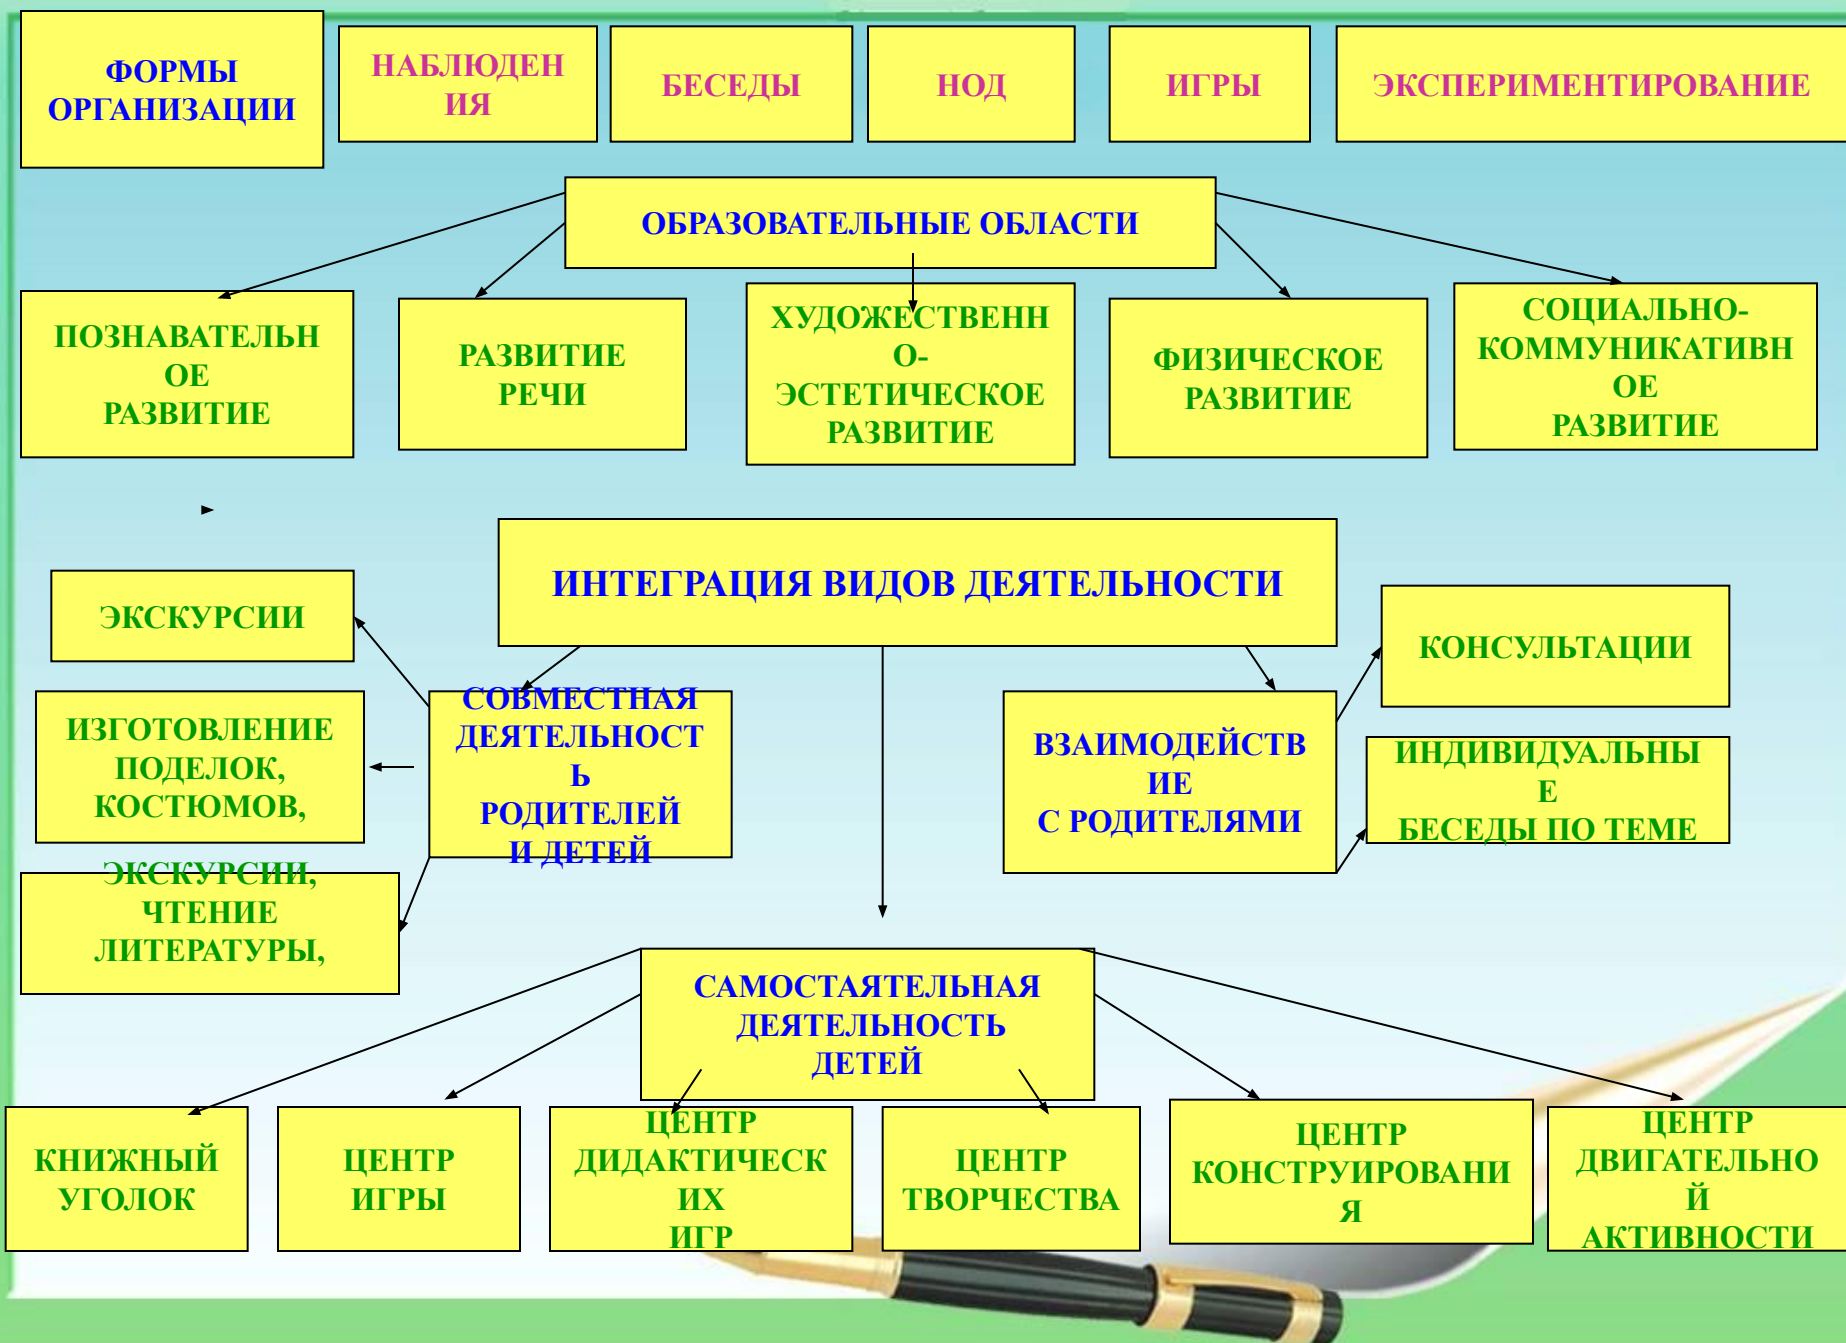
ФОРМЫ ОРГАНИЗАЦИИ

НАБЛЮДЕНИЯ

БЕСЕДЫ

НОД

ИГРЫ

ЭКСПЕРИМЕНТИРОВАНИЕ

ОБРАЗОВАТЕЛЬНЫЕ ОБЛАСТИ

ПОЗНАВАТЕЛЬНОЕ РАЗВИТИЕ

РАЗВИТИЕ РЕЧИ

ХУДОЖЕСТВЕННО-ЭСТЕТИЧЕСКОЕ РАЗВИТИЕ

ФИЗИЧЕСКОЕ РАЗВИТИЕ

СОЦИАЛЬНО-КОММУНИКАТИВНОЕ РАЗВИТИЕ

ИНТЕГРАЦИЯ ВИДОВ ДЕЯТЕЛЬНОСТИ

ЭКСКУРСИИ

ИЗГОТОВЛЕНИЕ ПОДЕЛОК, КОСТЮМОВ,

ЭКСКУРСИИ, ЧТЕНИЕ ЛИТЕРАТУРЫ,

СОВМЕСТНАЯ ДЕЯТЕЛЬНОСТЬ РОДИТЕЛЕЙ И ДЕТЕЙ

ВЗАИМОДЕЙСТВИЕ С РОДИТЕЛЯМИ

КОНСУЛЬТАЦИИ

ИНДИВИДУАЛЬНЫЕ БЕСЕДЫ ПО ТЕМЕ

САМОСТАЯТЕЛЬНАЯ ДЕЯТЕЛЬНОСТЬ ДЕТЕЙ

КНИЖНЫЙ УГОЛОК

ЦЕНТР ИГРЫ

ЦЕНТР ДИДАКТИЧЕСКИХ ИГР

ЦЕНТР ТВОРЧЕСТВА

ЦЕНТР КОНСТРУИРОВАНИЯ

ЦЕНТР ДВИГАТЕЛЬНОЙ АКТИВНОСТИ